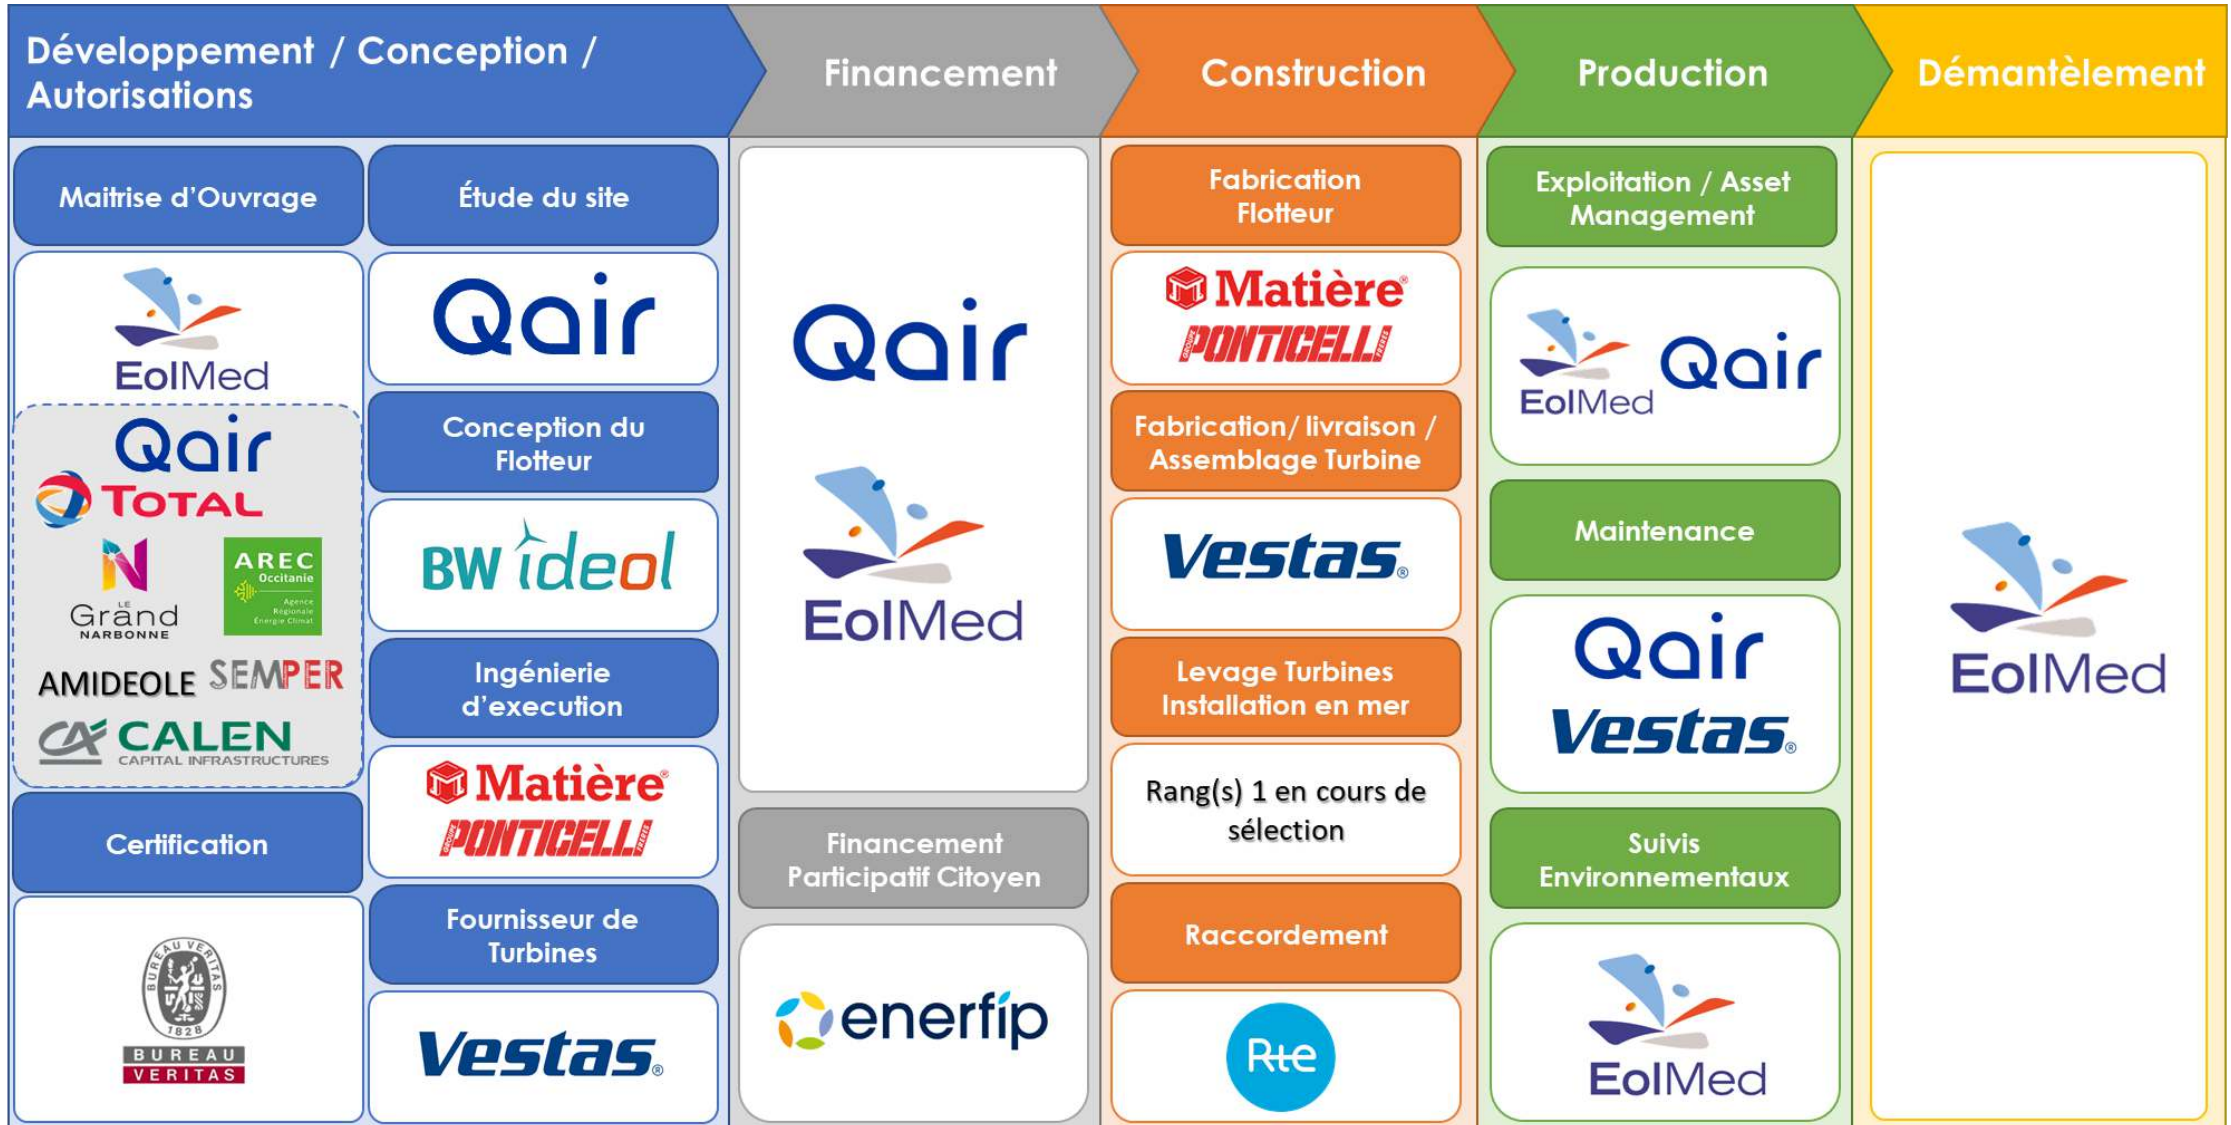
Développement / Conception / Autorisations

Maitrise d'Ouvrage

EolMed

Qair
TOTAL
Le Grand Narbonne
AREC Occitanie Agence Régionale Énergie Climat
AMIDEOLE
SEMPER
CALEN CAPITAL INFRASTRUCTURES

Certification

BUREAU VERITAS 1828

Étude du site

Qair

Conception du Flotteur

BW ideol

Ingénierie d'execution

Matière PONTICELLI

Fournisseur de Turbines

Vestas

Financement

Qair

EolMed

Financement Participatif Citoyen

enerfip

Construction

Fabrication Flotteur

Matière PONTICELLI

Fabrication/ livraison / Assemblage Turbine

Vestas

Levage Turbines Installation en mer

Rang(s) 1 en cours de sélection

Raccordement

Rte

Production

Exploitation / Asset Management

EolMed Qair

Maintenance

Qair
Vestas

Suivis Environnementaux

EolMed

Démantèlement

EolMed